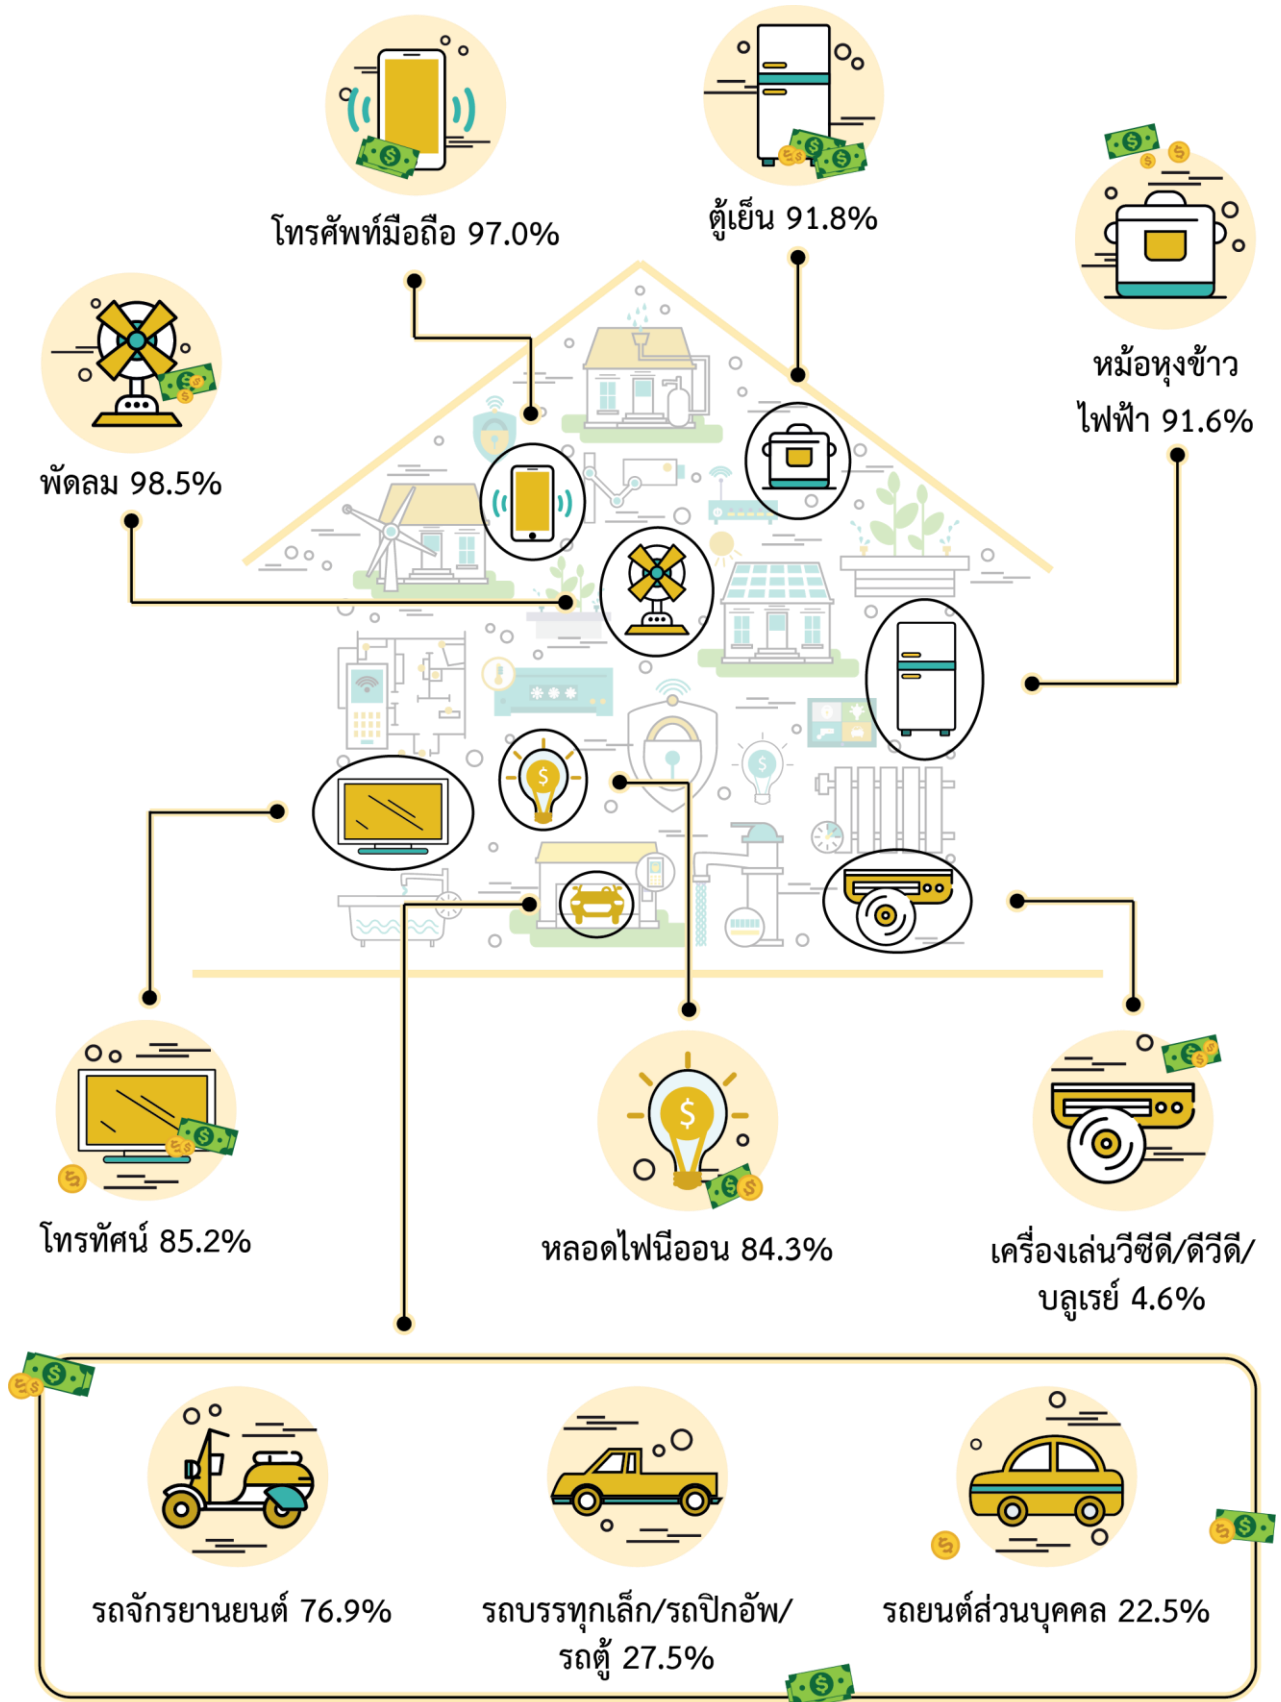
โทรศัพท์มือถือ 97.0%

ตู้เย็น 91.8%

หม้อหุงข้าว ไฟฟ้า 91.6%

พัดลม 98.5%

โทรทัศน์ 85.2%

หลอดไฟนีออน 84.3%

เครื่องเล่นวีซีดี/ดีวีดี/ บลูเรย์ 4.6%

รถจักรยานยนต์ 76.9%

รถบรรทุกเล็ก/รถปิกอัพ/ รถตู้ 27.5%

รถยนต์ส่วนบุคคล 22.5%